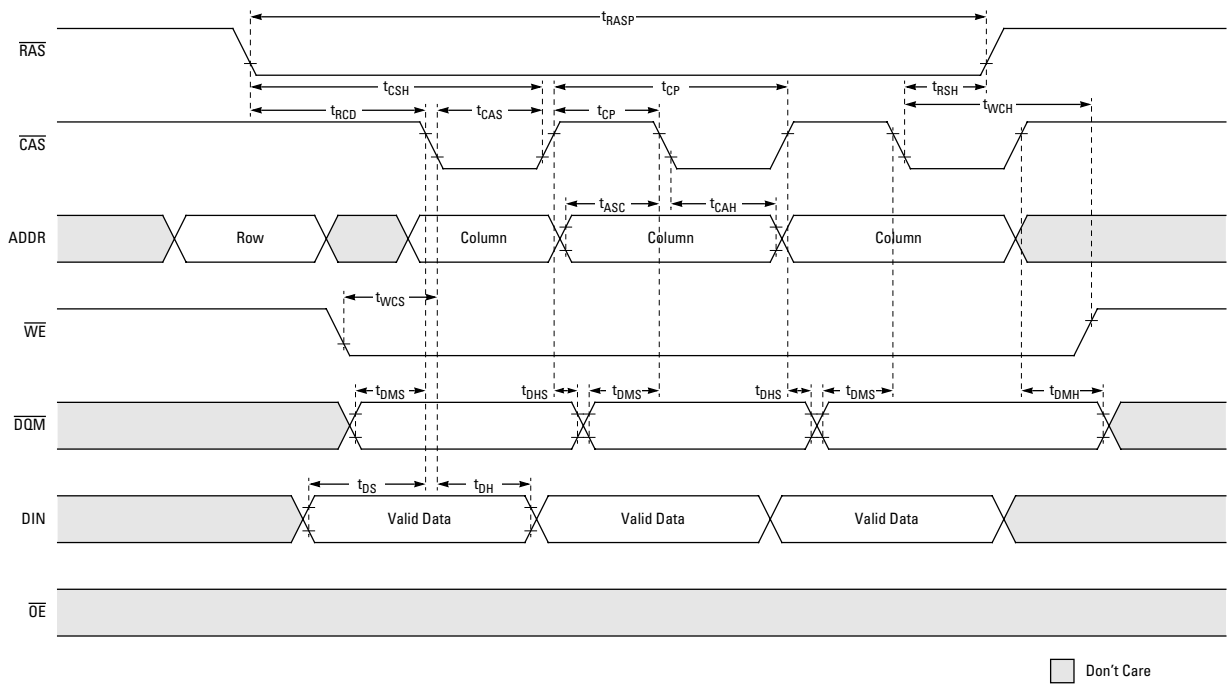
$t_{RASP}$

$\overline{RAS}$

$t_{CSH}$

$t_{CP}$

$t_{RSH}$

$t_{RCD}$

$t_{CAS}$

$t_{CP}$

$t_{WCH}$

$\overline{CAS}$

$t_{ASC}$

$t_{CAH}$

ADDR

Row

Column

Column

Column

$t_{WCS}$

$\overline{WE}$

$t_{DMS}$

$t_{DHS}$

$t_{DMS}$

$t_{DHS}$

$t_{DMS}$

$t_{DMH}$

$\overline{DQM}$

$t_{DS}$

$t_{DH}$

DIN

Valid Data

Valid Data

Valid Data

$\overline{OE}$

Don't Care